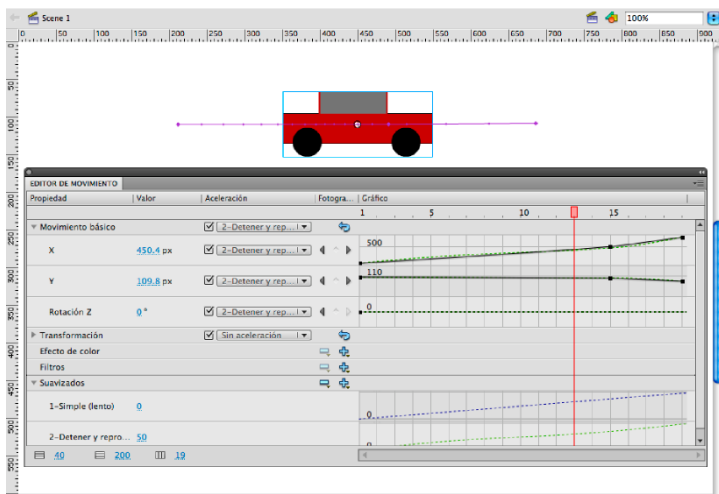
Scene 1

100%

0 50 100 150 200 250 300 350 400 450 500 550 600 650 700 750 800 850 900

50 100 150 200 250 300 350 400 450 500 550

EDITOR DE MOVIMIENTO

| Propiedad | Valor | Aceleración | Fotogra... | Gráfico |
|---|---|---|---|---|
| Movimiento básico | | 2-Detener y rep... | | 1 5 10 15 |
| X | 450,4 px | 2-Detener y rep... | | 500 |
| Y | 109,8 px | 2-Detener y rep... | | 110 |
| Rotación Z | 0 ° | 2-Detener y rep... | | 0 |
| Transformación | | Sin aceleración | | |
| Efecto de color | | | | |
| Filtros | | | | |
| Suavizados | | | | |
| 1-Simple (lento) | 0 | | | 0 |
| 2-Detener y repro... | 50 | | | 0 |

40 200 19